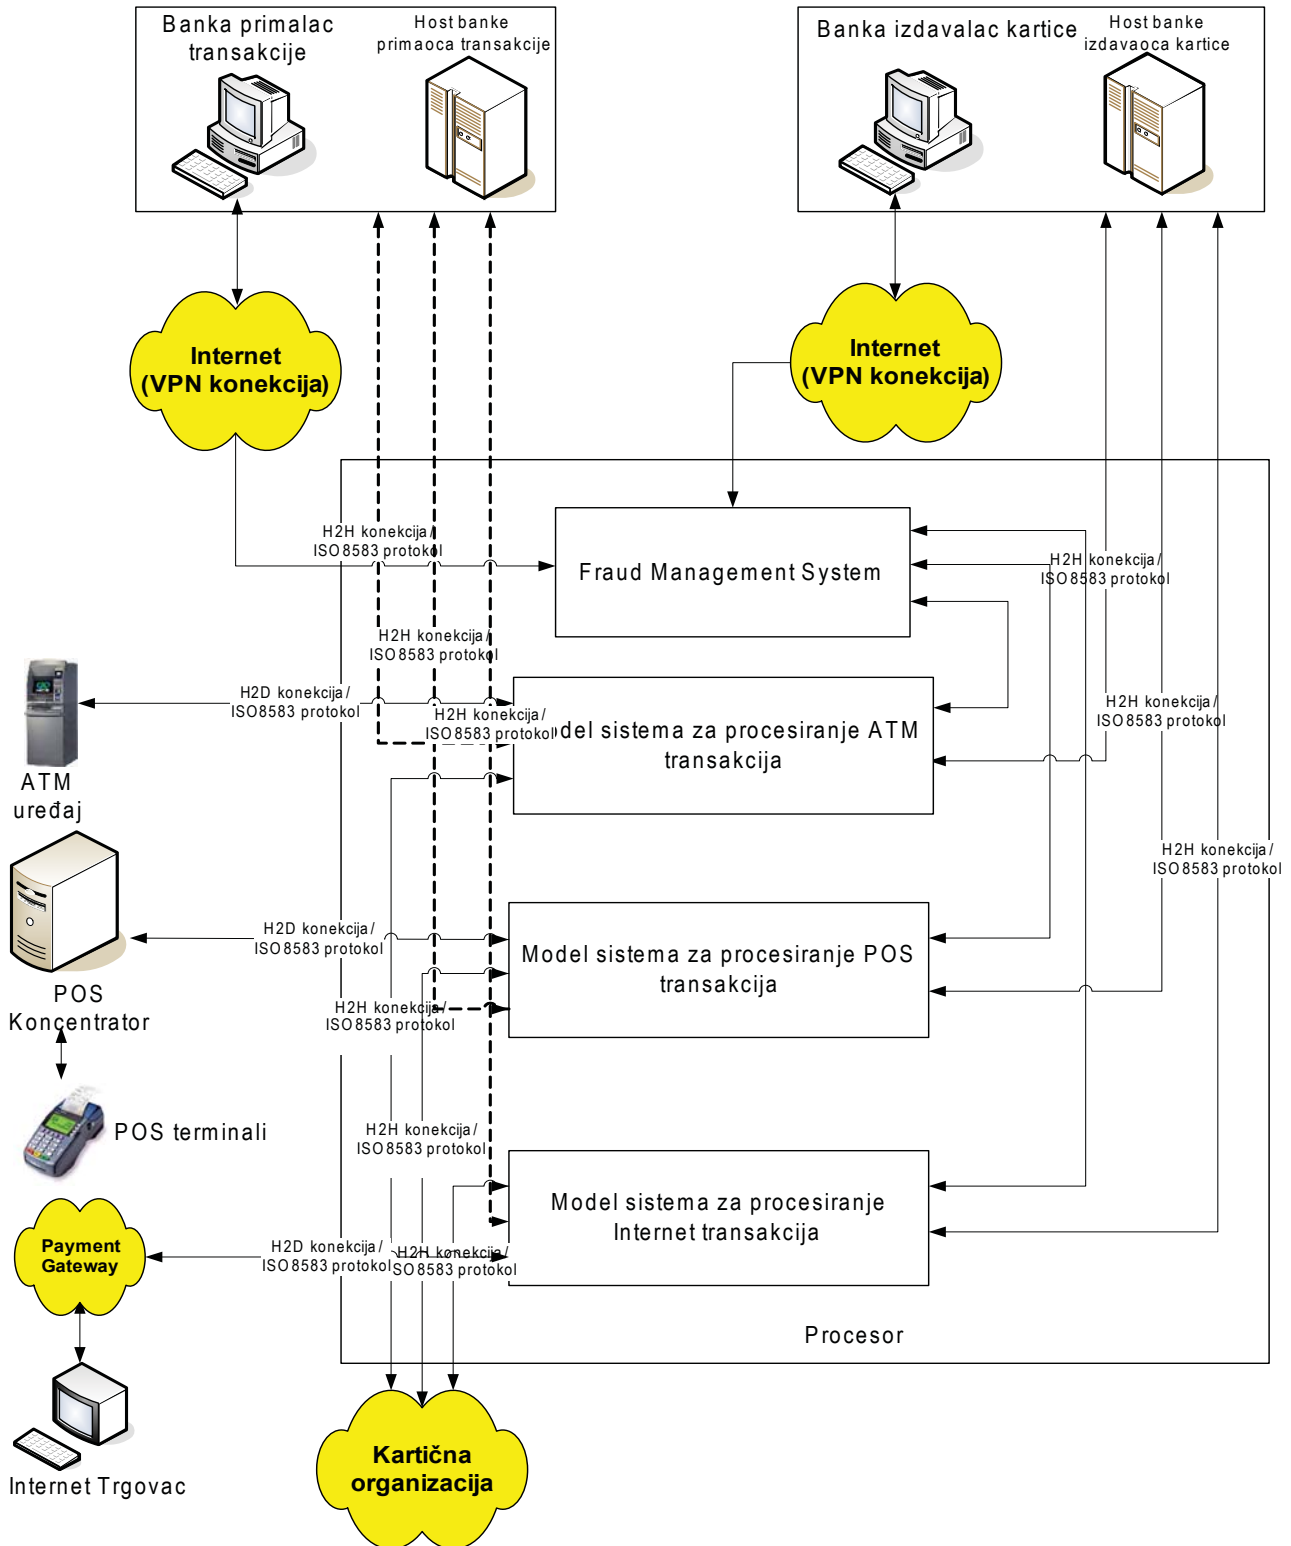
Banka primalac transakcije

Host banke primaoca transakcije

Banka izdavalac kartice

Host banke izdavaoca kartice

Internet (VPN konekcija)

Internet (VPN konekcija)

H2H konekcija / ISO 8583 protokol

Fraud Management System

H2H konekcija / ISO 8583 protokol

H2H konekcija / ISO 8583 protokol

H2D konekcija / ISO8583 protokol

H2H konekcija / ISO 8583 protokol

H2H konekcija / ISO 8583 protokol

Model sistema za procesiranje ATM transakcija

ATM uređaj

H2H konekcija / ISO 8583 protokol

H2D konekcija / ISO 8583 protokol

Model sistema za procesiranje POS transakcija

POS Koncentrator

H2H konekcija / ISO 8583 protokol

POS terminali

H2H konekcija / ISO 8583 protokol

Model sistema za procesiranje Internet transakcija

Payment Gateway

H2D konekcija / ISO 8583 protokol

H2H konekcija / ISO 8583 protokol

Procesor

Internet Trgovac

Kartična organizacija